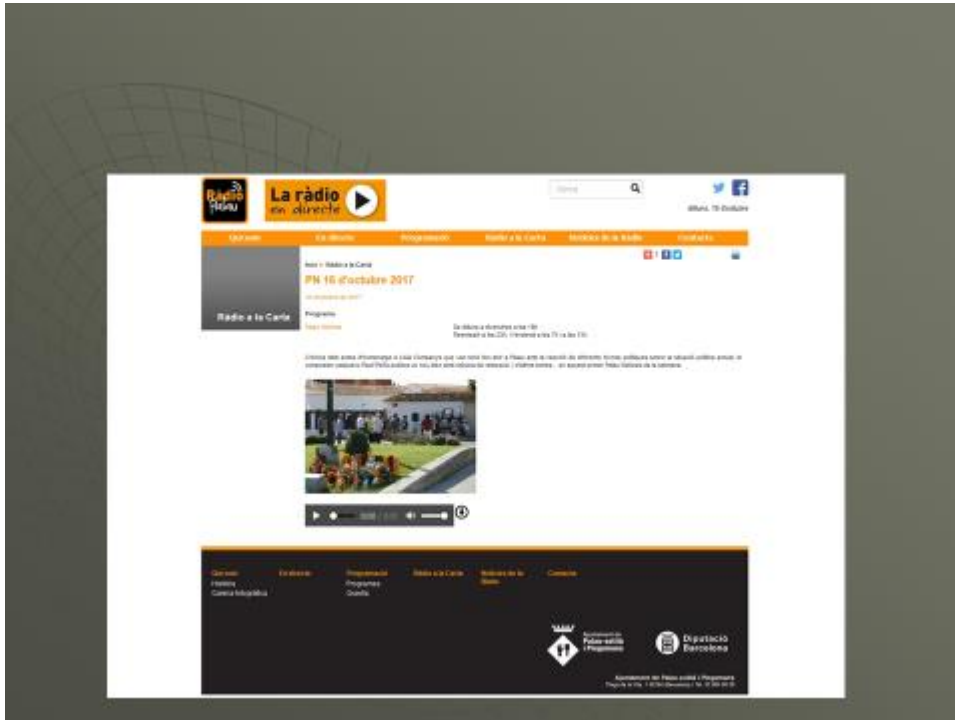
Ràdio Palau

La ràdio en directe

Cerca

dilluns, 16 Octubre

Qui som | En directe | Programació | Ràdio a la Carta | Notícies de la Ràdio | Contacte

Ràdio a la Carta

Inici > Ràdio a la Carta

PN 16 d'octubre 2017

16 octubre de 2017

Programa

Palau Notícies

De dilluns a divendres a les 13h
Repetició a les 20h i divendres a les 7h i a les 11h

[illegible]

0:00 / 0:00

Qui som
Història
Galeria fotogràfica

En directe

Programació
Programes
Graella

Ràdio a la Carta

Notícies de la Ràdio

Contacte

Ajuntament de Palau-solità i Plegamans

Diputació Barcelona

Ajuntament de Palau-solità i Plegamans
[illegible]